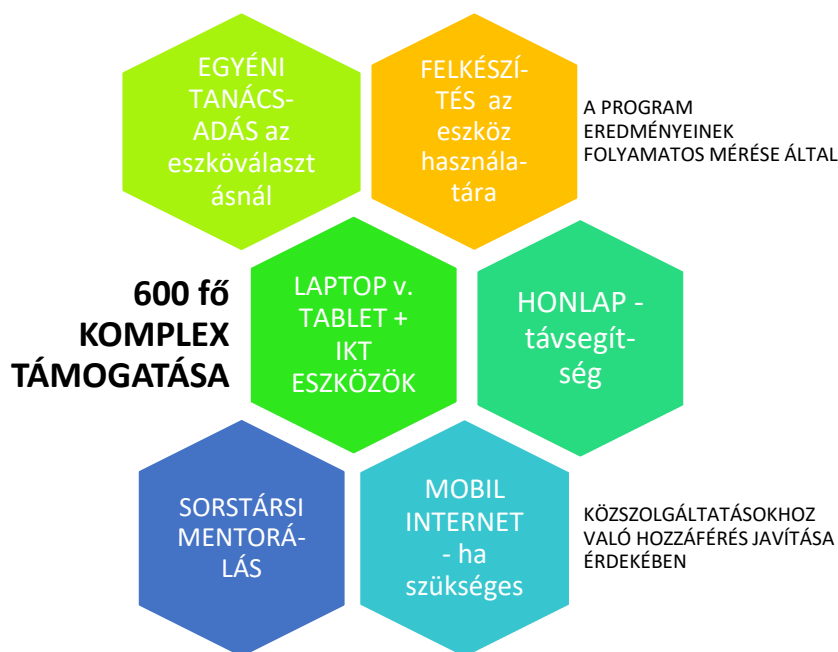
EGYÉNI TANÁCSADÁS az eszközválasztásnál

FELKÉSZÍTÉS az eszköz használatára

A PROGRAM EREDMÉNYEINEK FOLYAMATOS MÉRÉSE ÁLTAL

600 fő KOMPLEX TÁMOGATÁSA

LAPTOP v. TABLET + IKT ESZKÖZÖK

HONLAP - távsegítség

SORSTÁRSI MENTORÁLÁS

MOBIL INTERNET - ha szükséges

KÖZSZOLGÁLTATÁSOKHOZ VALÓ HOZZÁFÉRÉS JAVÍTÁSA ÉRDEKÉBEN